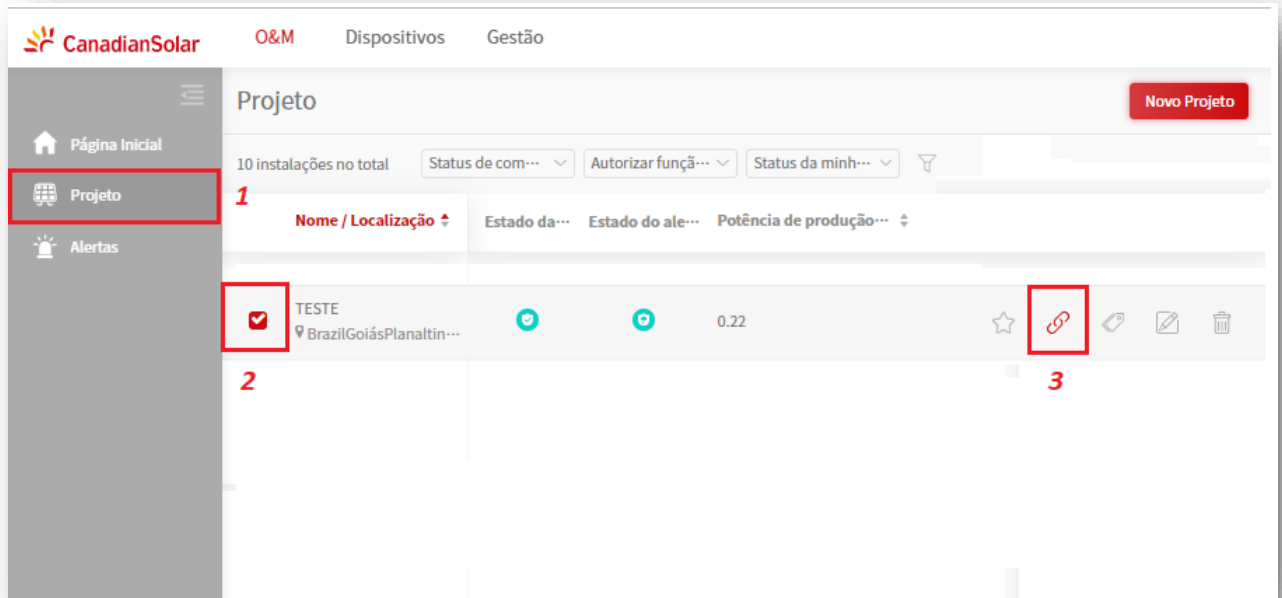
CanadianSolar O&M Dispositivos Gestão

Página Inicial
Projeto
Alertas

1

Projeto

Novo Projeto

10 instalações no total
Status de com···
Autorizar funçã···
Status da minh···

| | Nome / Localização | Estado da··· | Estado do ale··· | Potência de produção··· |
|---|---|---|---|---|
| | TESTE BrazilGoiásPlanaltin··· | | | 0.22 |

2

3